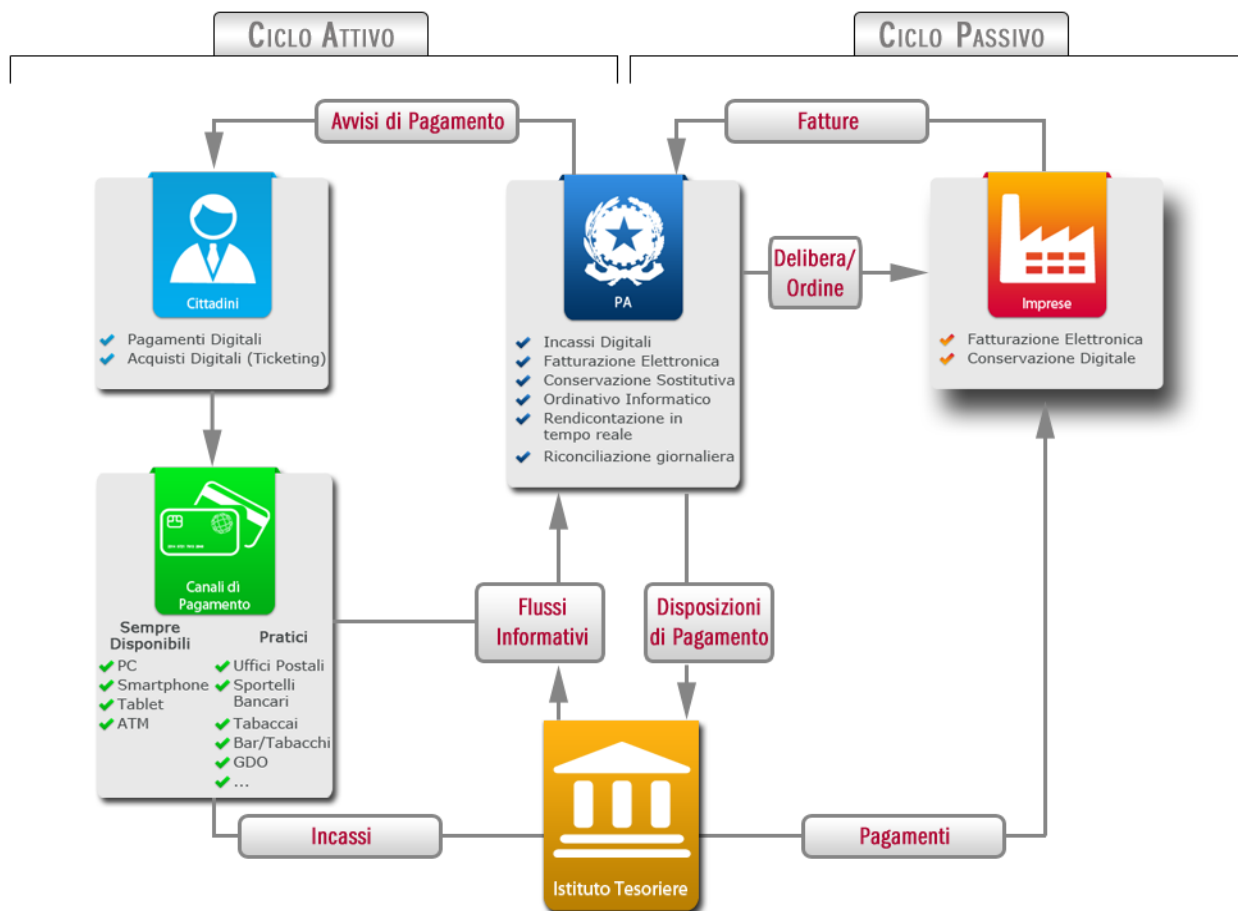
CICLO ATTIVO

CICLO PASSIVO

Avvisi di Pagamento

Fatture

Cittadini

Pagamenti Digitali
Acquisti Digitali (Ticketing)

PA

Incassi Digitali
Fatturazione Elettronica
Conservazione Sostitutiva
Ordinativo Informatico
Rendicontazione in tempo reale
Riconciliazione giornaliera

Delibera/ Ordine

Imprese

Fatturazione Elettronica
Conservazione Digitale

Canali di Pagamento

Sempre Disponibili
PC
Smartphone
Tablet
ATM

Pratici
Uffici Postali
Sportelli Bancari
Tabaccai
Bar/Tabacchi
GDO
...

Flussi Informativi

Disposizioni di Pagamento

Incassi

Istituto Tesoriere

Pagamenti